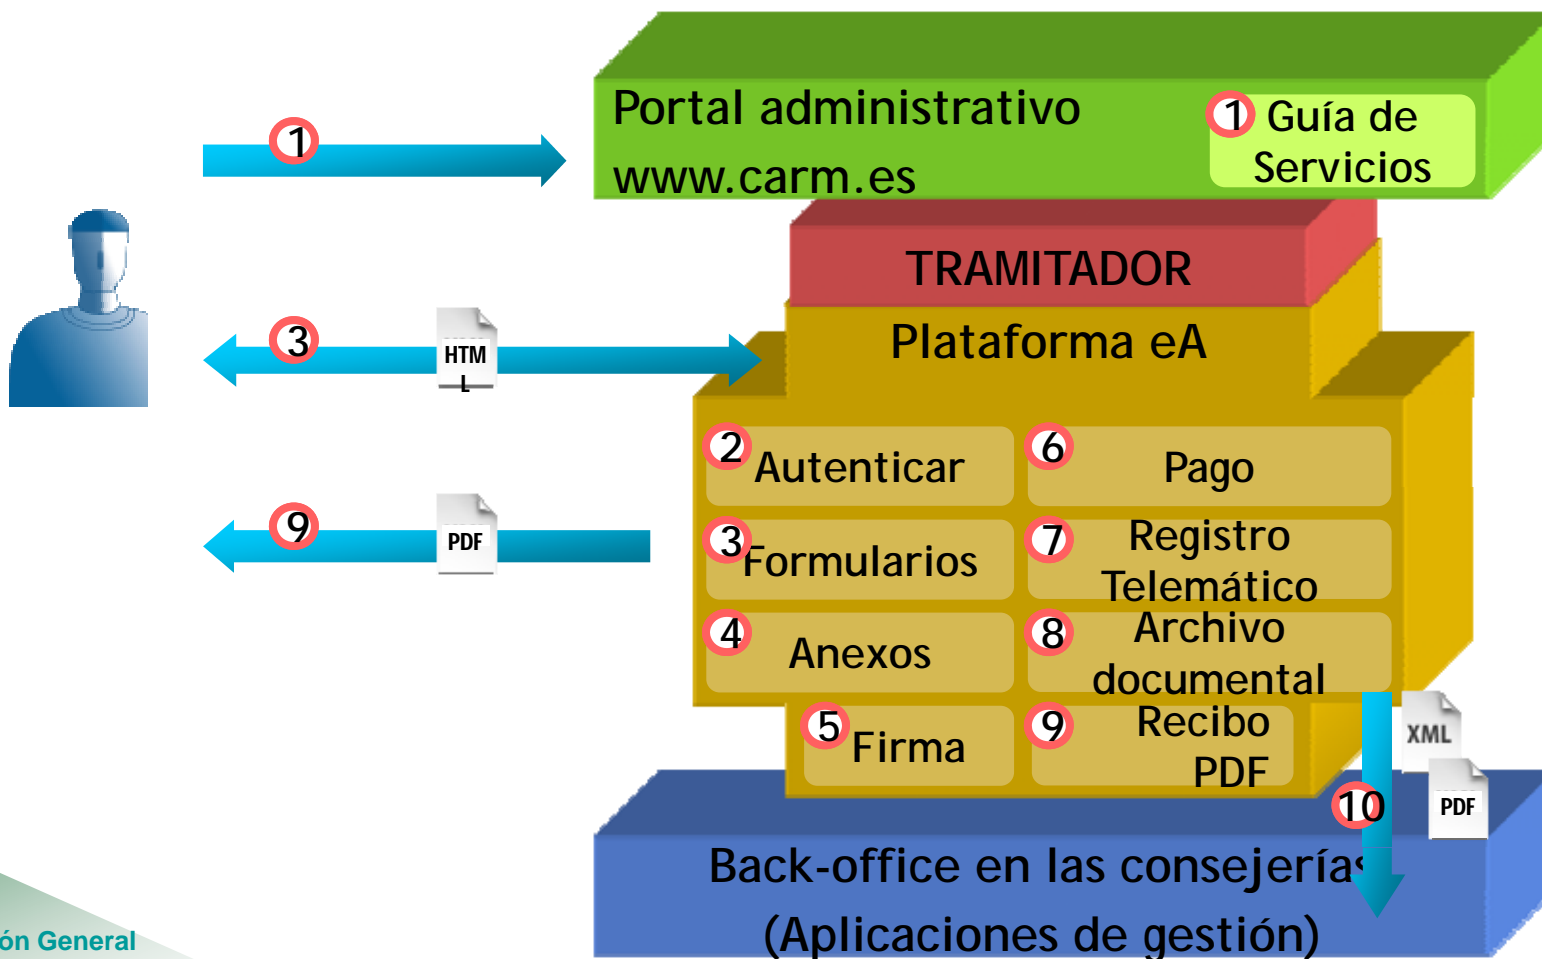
1

Portal administrativo
www.carm.es

1 Guía de Servicios

TRAMITADOR

Plataforma eA

3 HTM L

9 PDF

2 Autenticar

6 Pago

3 Formularios

7 Registro Telemático

4 Anexos

8 Archivo documental

5 Firma

9 Recibo PDF

XML

PDF

10

Back-office en las consejerías
(Aplicaciones de gestión)

ón General